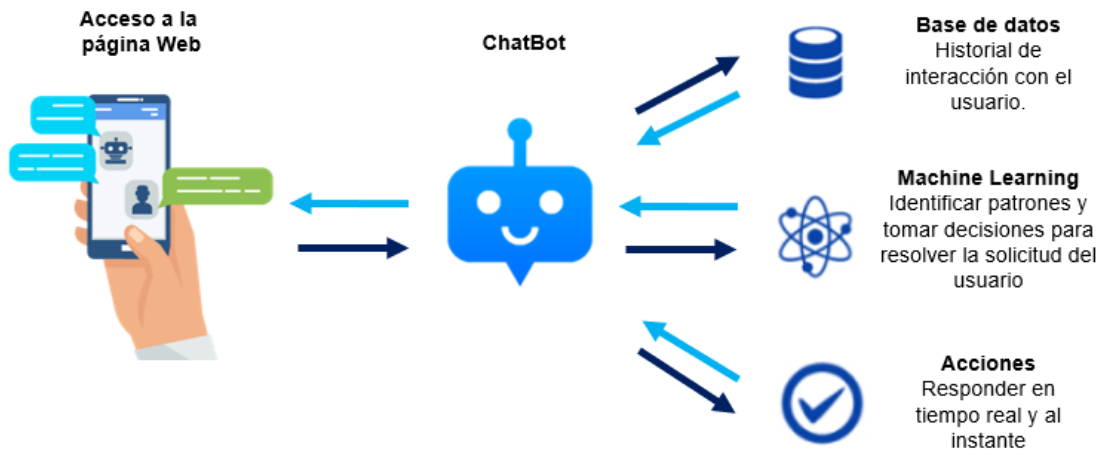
Acceso a la página Web

ChatBot

Base de datos
Historial de interacción con el usuario.

Machine Learning
Identificar patrones y tomar decisiones para resolver la solicitud del usuario

Acciones
Responder en tiempo real y al instante